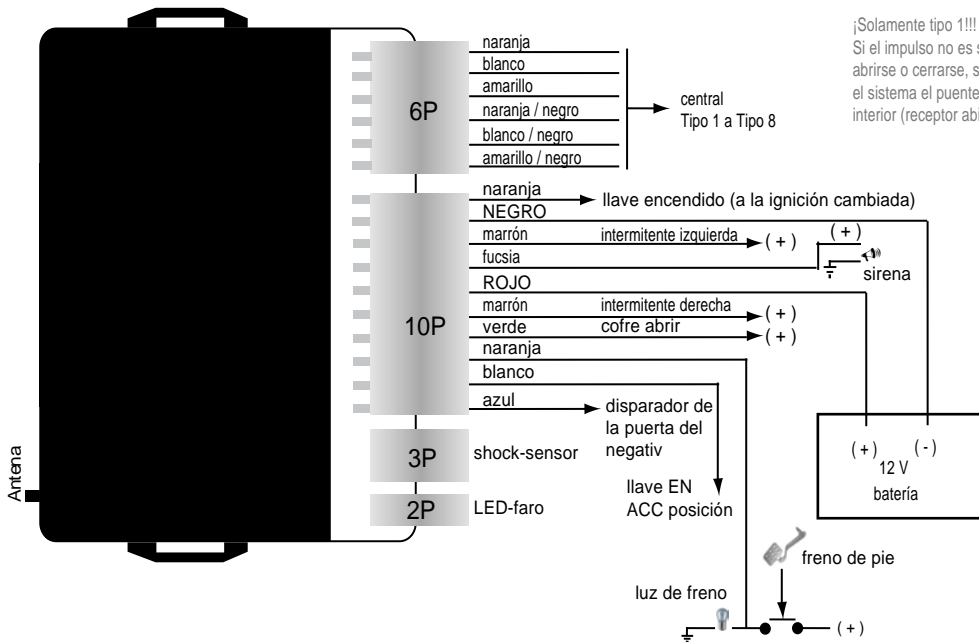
¡Solamente tipo 1!!!
Si el impulso no es s
abrirse o cerrarse, s
el sistema el puente
interior (receptor abi

6P
naranja
blanco
amarillo
naranja / negro
blanco / negro
amarillo / negro
central
Tipo 1 a Tipo 8

10P
naranja
llave encendido (a la ignición cambiada)
NEGRO
marrón
intermitente izquierda
( + )
fucsia
( + )
sirena
ROJO
marrón
intermitente derecha
( + )
verde
cofre abrir
( + )
naranja
blanco
azul
disparador de la puerta del negativ

3P
shock-sensor

2P
LED-faro

llave EN ACC posición

Antena

( + )
( - )
12 V
batería

freno de pie
luz de freno
( + )